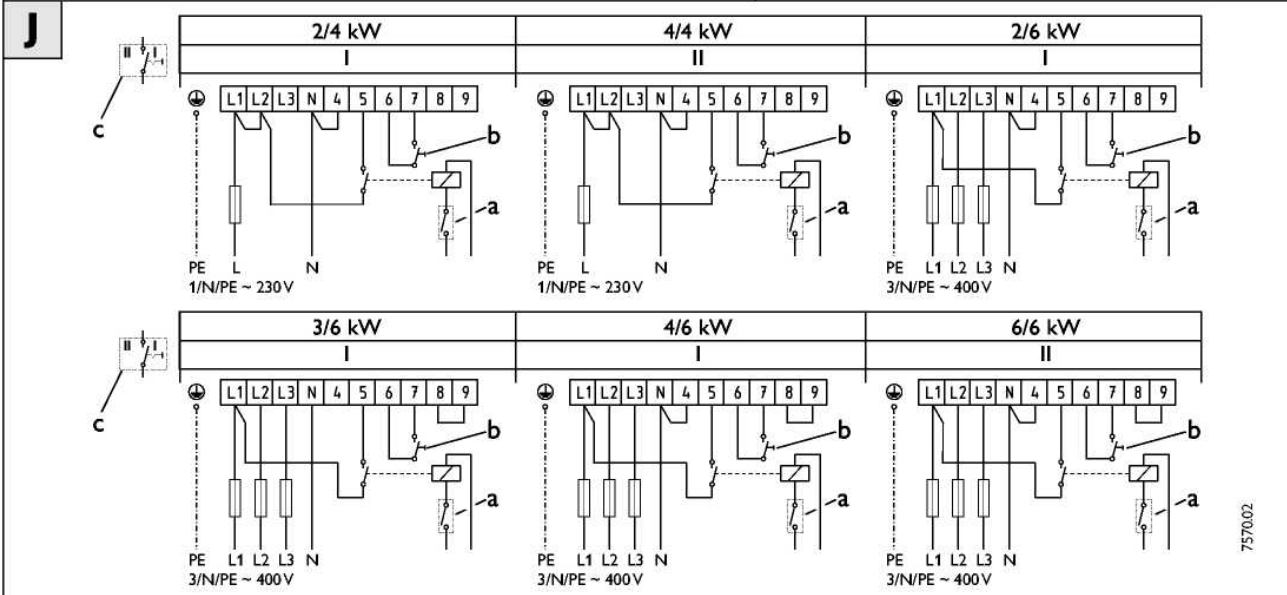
J

II I

c

| 2/4 kW | 4/4 kW | 2/6 kW |
|---|---|---|
| I | II | I |

L1 L2 L3 N 4 5 6 7 8 9

b

a

PE L N
1/N/PE ~ 230 V

L1 L2 L3 N 4 5 6 7 8 9

b

a

PE L N
1/N/PE ~ 230 V

L1 L2 L3 N 4 5 6 7 8 9

b

a

PE L1 L2 L3 N
3/N/PE ~ 400 V

II I

c

| 3/6 kW | 4/6 kW | 6/6 kW |
|---|---|---|
| I | I | II |

L1 L2 L3 N 4 5 6 7 8 9

b

a

PE L1 L2 L3 N
3/N/PE ~ 400 V

L1 L2 L3 N 4 5 6 7 8 9

b

a

PE L1 L2 L3 N
3/N/PE ~ 400 V

L1 L2 L3 N 4 5 6 7 8 9

b

a

PE L1 L2 L3 N
3/N/PE ~ 400 V

7570.02